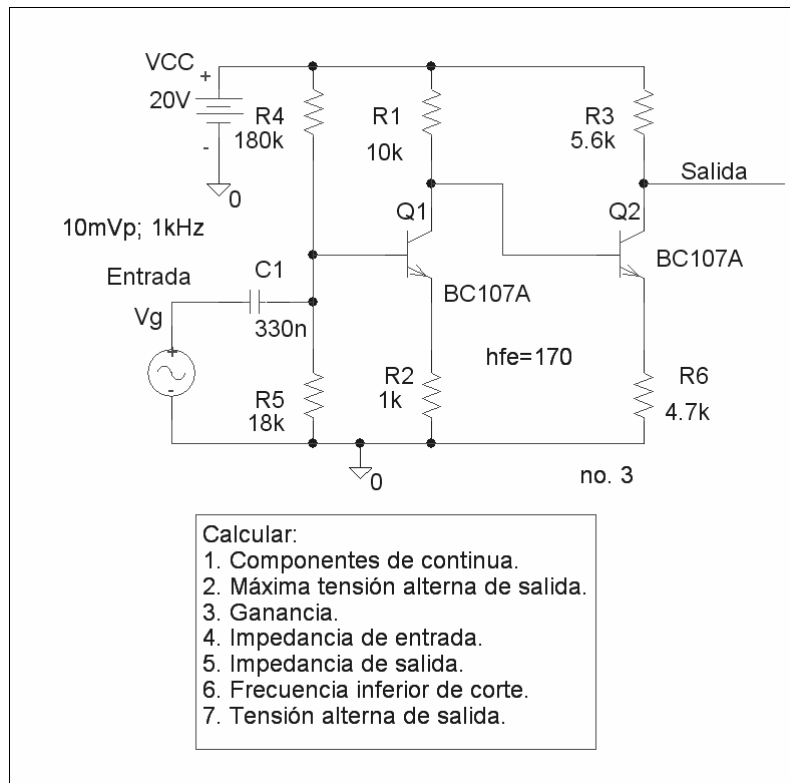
VCC
+
20V
-
0
R4
180k
R1
10k
R3
5.6k
Salida
Q1
Q2
10mVp; 1kHz
BC107A
Entrada
C1
BC107A
Vg
330n
+
-
hfe=170
R2
1k
R5
18k
R6
4.7k
0
no. 3

Calcular:
1. Componentes de continua.
2. Máxima tensión alterna de salida.
3. Ganancia.
4. Impedancia de entrada.
5. Impedancia de salida.
6. Frecuencia inferior de corte.
7. Tensión alterna de salida.